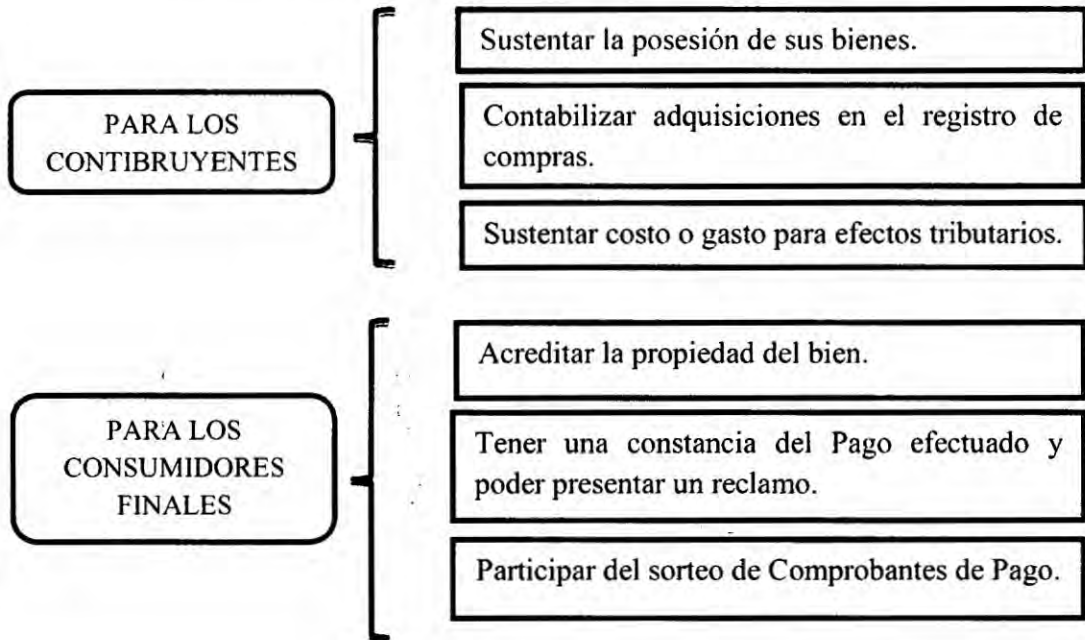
PARA LOS CONTIBRUYENTES

Sustentar la posesión de sus bienes.

Contabilizar adquisiciones en el registro de compras.

Sustentar costo o gasto para efectos tributarios.

PARA LOS CONSUMIDORES FINALES

Acreditar la propiedad del bien.

Tener una constancia del Pago efectuado y poder presentar un reclamo.

Participar del sorteo de Comprobantes de Pago.